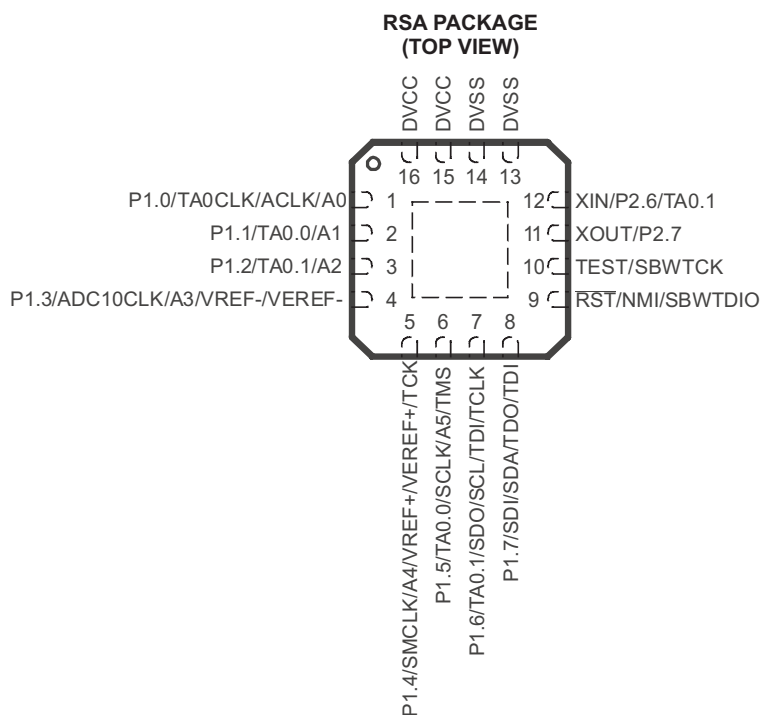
RSA PACKAGE
(TOP VIEW)

DVCC
DVCC
DVSS
DVSS

16 15 14 13

P1.0/TA0CLK/ACLK/A0 1
P1.1/TA0.0/A1 2
P1.2/TA0.1/A2 3
P1.3/ADC10CLK/A3/VREF-/VEREF- 4

12 XIN/P2.6/TA0.1
11 XOUT/P2.7
10 TEST/SBWTCK
9 $\overline{RST}$/NMI/SBWTDIO

5 6 7 8

P1.4/SMCLK/A4/VREF+/VEREF+/TCK
P1.5/TA0.0/SCLK/A5/TMS
P1.6/TA0.1/SDO/SCL/TDI/TCLK
P1.7/SDI/SDA/TDO/TDI